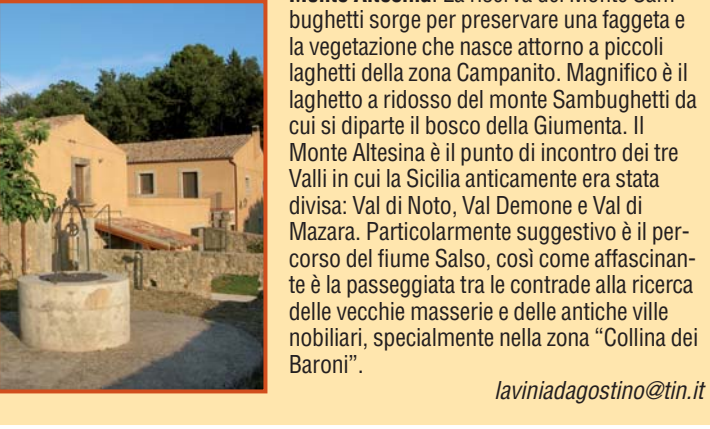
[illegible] bughetti sorge per preservare una faggeta e la vegetazione che nasce attorno a piccoli laghetti della zona Campanito. Magnifico è il laghetto a ridosso del monte Sambughetti da cui si diparte il bosco della Giumenta. Il Monte Altesina è il punto di incontro dei tre Valli in cui la Sicilia anticamente era stata divisa: Val di Noto, Val Demone e Val di Mazara. Particolarmente suggestivo è il percorso del fiume Salso, così come affascinante è la passeggiata tra le contrade alla ricerca delle vecchie masserie e delle antiche ville nobiliari, specialmente nella zona "Collina dei Baroni".

laviniadagostino@tin.it